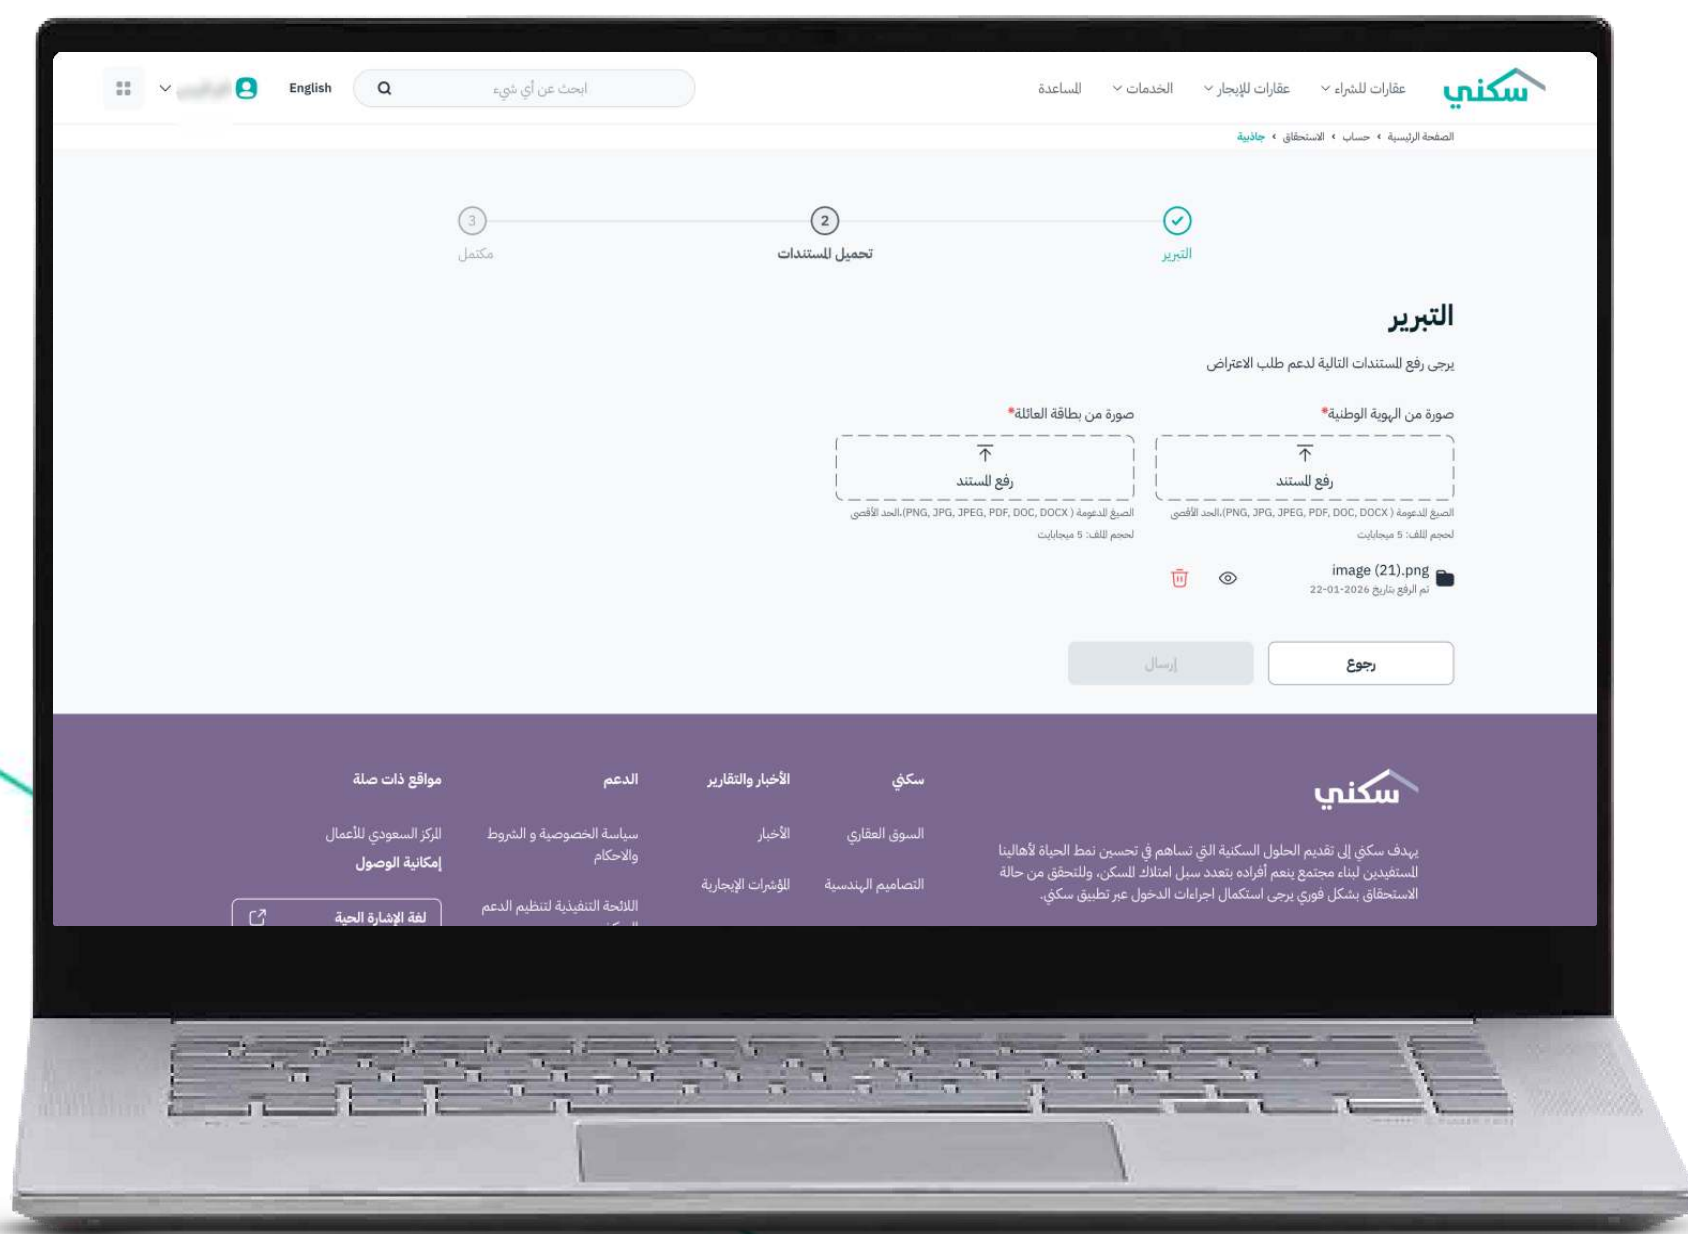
سكني عقارات للشراء عقارات للإيجار الخدمات المساعدة ابحث عن أي شيء English

الصفحة الرئيسية › حساب › الاستحقاق › جاذبية

التبرير
تحميل المستندات
مكتمل

التبرير

يرجى رفع المستندات التالية لدعم طلب الاعتراض

صورة من الهوية الوطنية*
رفع المستند
الصيغ المدعومة (PNG, JPG, JPEG, PDF, DOC, DOCX) الحد الأقصى لحجم الملف: 5 ميجابايت

صورة من بطاقة العائلة*
رفع المستند
الصيغ المدعومة (PNG, JPG, JPEG, PDF, DOC, DOCX) الحد الأقصى لحجم الملف: 5 ميجابايت

image (21).png
تم الرفع بتاريخ 22-01-2026

رجوع
إرسال

سكني
يهدف سكني إلى تقديم الحلول السكنية التي تساهم في تحسين نمط الحياة لأهالينا المستفيدين لبناء مجتمع ينعم أفراده بتعدد سبل امتلاك المسكن، وللتحقق من حالة الاستحقاق بشكل فوري يرجى استكمال اجراءات الدخول عبر تطبيق سكني.

سكني
السوق العقاري
التصاميم الهندسية

الأخبار والتقارير
الأخبار
المؤشرات الإيجارية

الدعم
سياسة الخصوصية و الشروط والاحكام
اللائحة التنفيذية لتنظيم الدعم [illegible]

مواقع ذات صلة
المركز السعودي للأعمال
إمكانية الوصول
لغة الإشارة الحية